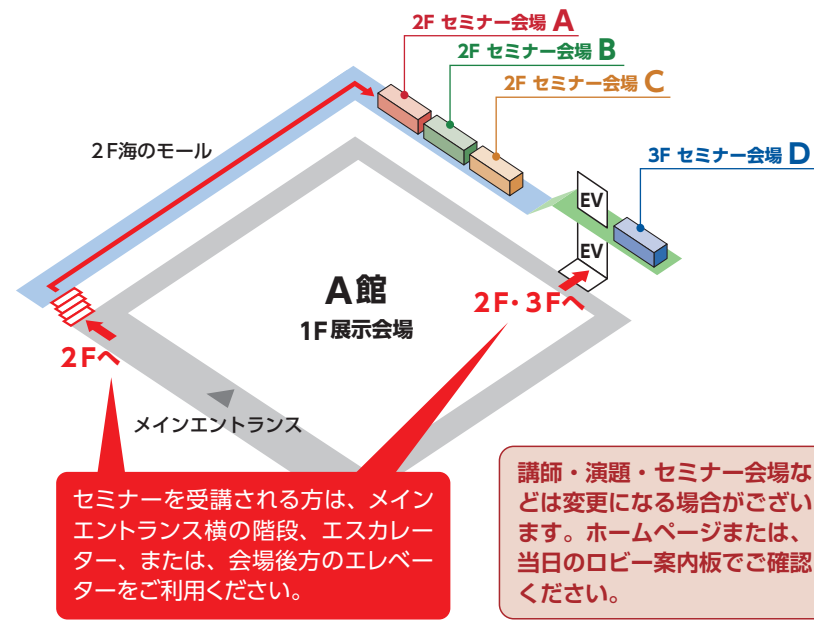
2F セミナー会場 A

2F セミナー会場 B

2F セミナー会場 C

3F セミナー会場 D

2F海のモール

EV

EV

A館
1F展示会場

2F・3Fへ

2Fへ

メインエントランス

セミナーを受講される方は、メインエントランス横の階段、エスカレーター、または、会場後方のエレベーターをご利用ください。

講師・演題・セミナー会場などは変更になる場合がございます。ホームページまたは、当日のロビー案内板でご確認ください。